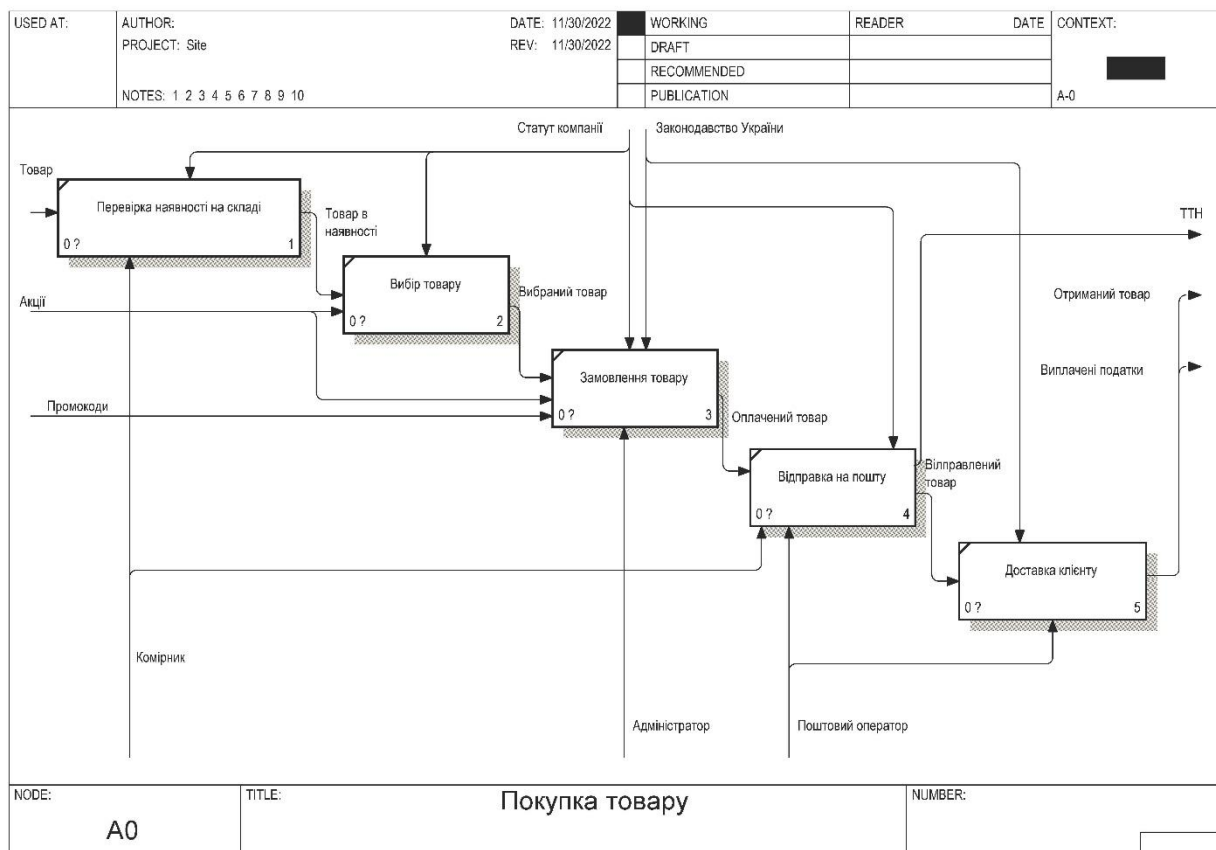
| USED AT: | AUTHOR: PROJECT: Site NOTES: 1 2 3 4 5 6 7 8 9 10 | DATE: 11/30/2022 REV: 11/30/2022 | | WORKING | READER | DATE | CONTEXT: |
|---|---|---|---|---|---|---|---|
| | | | | DRAFT | | | |
| | | | | RECOMMENDED | | | |
| | | | | PUBLICATION | | | A-0 |

Статут компанії

Законодавство України

Товар

Перевірка наявності на складі

0 ?

1

Товар в наявності

TTH

Вибір товару

0 ?

2

Вибраний товар

Акції

Отриманий товар

Замовлення товару

0 ?

3

Виплачені податки

Промокоди

Оплачений товар

Відправка на пошту

0 ?

4

Вілправлений товар

Доставка клієнту

0 ?

5

Комірник

Адміністратор

Поштовий оператор

| NODE: A0 | TITLE: Покупка товару | NUMBER: |
|---|---|---|